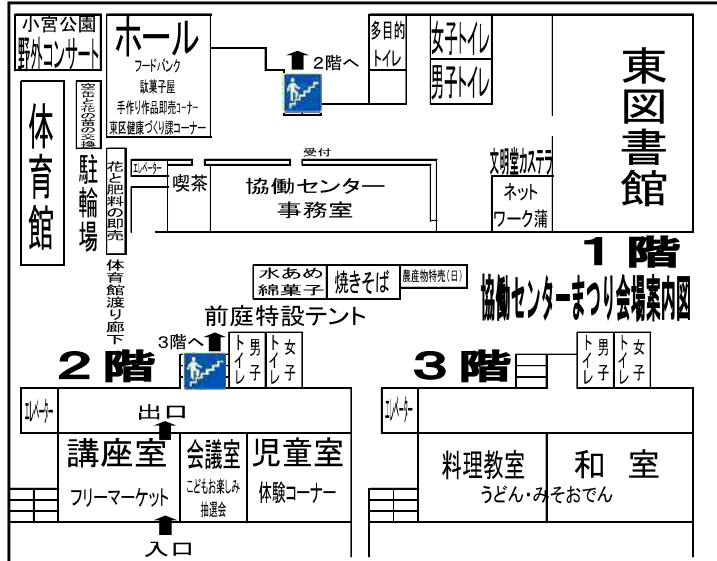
小宮公園
野外コンサート

ホール
フードバンク
駄菓子屋
手作り作品即売コーナー
東区健康づくり課コーナー

2階へ

多目的トイレ

女子トイレ
男子トイレ

東図書館

体育館

空きビンと花の苗の交換

駐輪場

花と肥料の即売

エレベーター

喫茶

受付

協働センター
事務室

文明堂カステラ

ネットワーク蒲

1 階
協働センターまつり会場案内図

体育館渡り廊下

水あめ
綿菓子

焼きそば

農産物特売(日)

前庭特設テント

3階へ

トイレ 男子
トイレ 女子

2 階

エレベーター

出口

講座室
フリーマーケット

会議室
こどもお楽しみ抽選会

児童室
体験コーナー

入口

3 階

トイレ 男子
トイレ 女子

エレベーター

料理教室
和 室
うどん・みそおでん